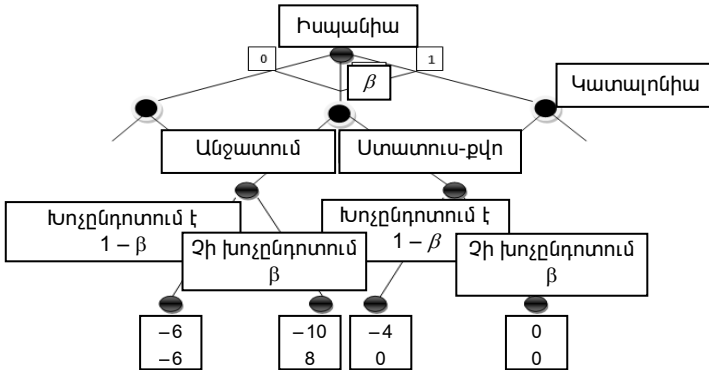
Իսպանիա

0

$\beta$

1

Կատալոնիա

Անջատում

Ստատուս-քվո

Խոչընդոտում է
$1 - \beta$

Չի խոչընդոտում
$\beta$

Խոչընդոտում է
$1 - \beta$

Չի խոչընդոտում
$\beta$

| −6 |
|---|
| −6 |

| −10 |
|---|
| 8 |

| −4 |
|---|
| 0 |

| 0 |
|---|
| 0 |